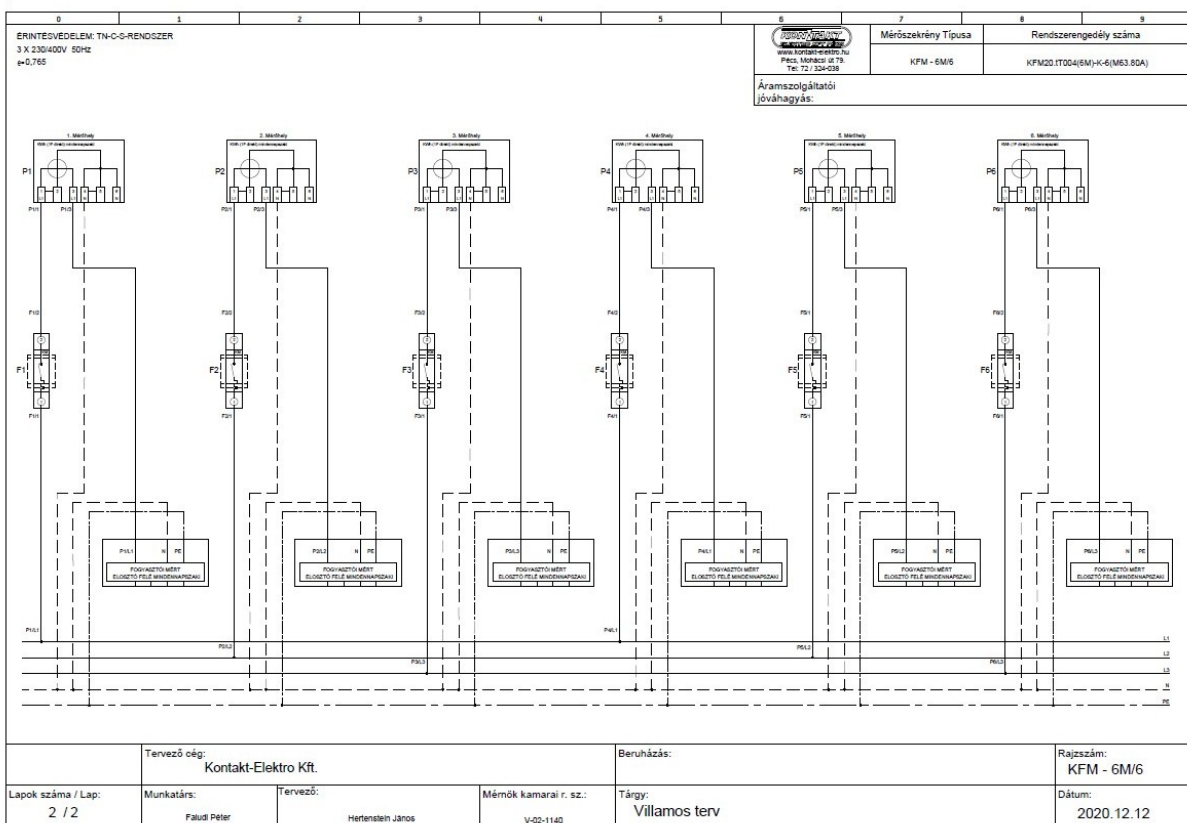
0 1 2 3 4 5 6 7 8 9

ÉRINTÉSVÉDELEM: TN-C-S-RENDSZER
3 X 230/400V 50Hz
e=0,765

KONTAKT
www.kontakt-elektro.hu
Pécs, Mohácsi út 79.
Tel: 72 / 324-036

| Mérőszekrény Típusa | Rendszerengedély száma |
|---|---|
| KFM - 6M/6 | KFM20.1T004(6M)-K-6(M63.80A) |

Áramszolgáltatói jóváhagyás:

1. Mérőhely
P1
P1/1 P1/2
F1/2
F1
F1/1
P1/L1 N PE
FOGYASZTÓI MÉRT ELOSZTÓ FELÉ MINDENNAPSZAKI

2. Mérőhely
P2
P2/1 P2/2
F2/2
F2
F2/1
P2/L2 N PE
FOGYASZTÓI MÉRT ELOSZTÓ FELÉ MINDENNAPSZAKI

3. Mérőhely
P3
P3/1 P3/2
F3/2
F3
F3/1
P3/L3 N PE
FOGYASZTÓI MÉRT ELOSZTÓ FELÉ MINDENNAPSZAKI

4. Mérőhely
P4
P4/1 P4/2
F4/2
F4
F4/1
P4/L1 N PE
FOGYASZTÓI MÉRT ELOSZTÓ FELÉ MINDENNAPSZAKI

5. Mérőhely
P5
P5/1 P5/2
F5/1
F5
F5/1
P5/L2 N PE
FOGYASZTÓI MÉRT ELOSZTÓ FELÉ MINDENNAPSZAKI

6. Mérőhely
P6
P6/1 P6/2
F6/2
F6
F6/1
P6/L3 N PE
FOGYASZTÓI MÉRT ELOSZTÓ FELÉ MINDENNAPSZAKI

P1/L1 P2/L2 P3/L3 P4/L1 P5/L2 P6/L3
L1 L2 L3 N PE

Tervező cég: Kontakt-Elektro Kft.
Beruházás:
Rajzszám: KFM - 6M/6
Lapok száma / Lap: 2 / 2
Munkatárs: Faludi Péter
Tervező: Hertenstein János
Mérnök kamarai r. sz.: V-02-1140
Tárgy: Villamos terv
Dátum: 2020.12.12